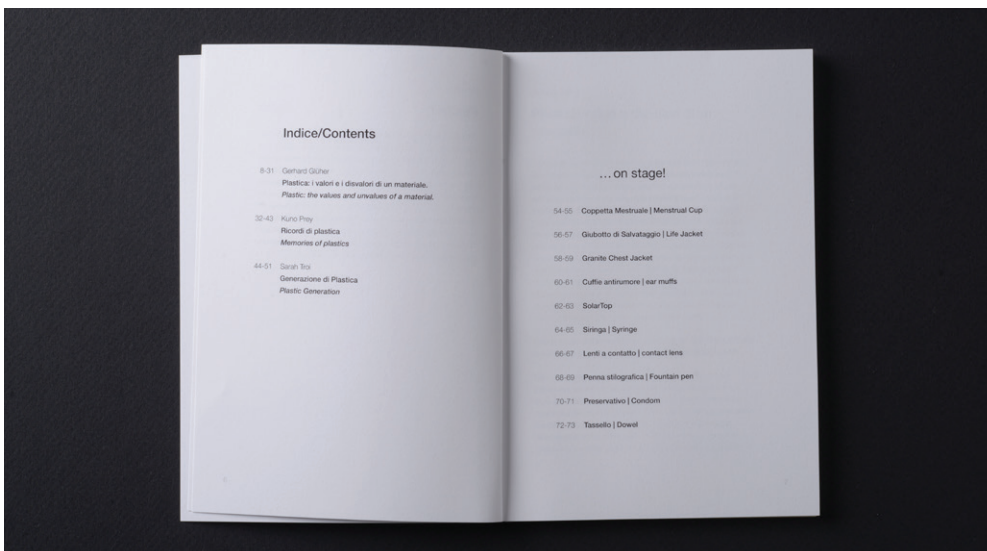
Indice/Contents

8-31 Gerhard Glüher
Plastica: i valori e i disvalori di un materiale.
Plastic: the values and unvalues of a material.

32-43 Kuno Prey
Ricordi di plastica
Memories of plastics

44-51 Sarah Teis
Generazione di Plastica
Plastic Generation

... on stage!

54-55 Coppetta Mestruale | Menstrual Cup

56-57 Giubotto di Salvataggio | Life Jacket

58-59 Granite Chest Jacket

60-61 Cuffie antirumore | ear muffs

62-63 SolarTop

64-65 Siringa | Syringe

66-67 Lenti a contatto | contact lens

68-69 Penna stilografica | Fountain pen

70-71 Preservativo | Condom

72-73 Tassello | Dowel